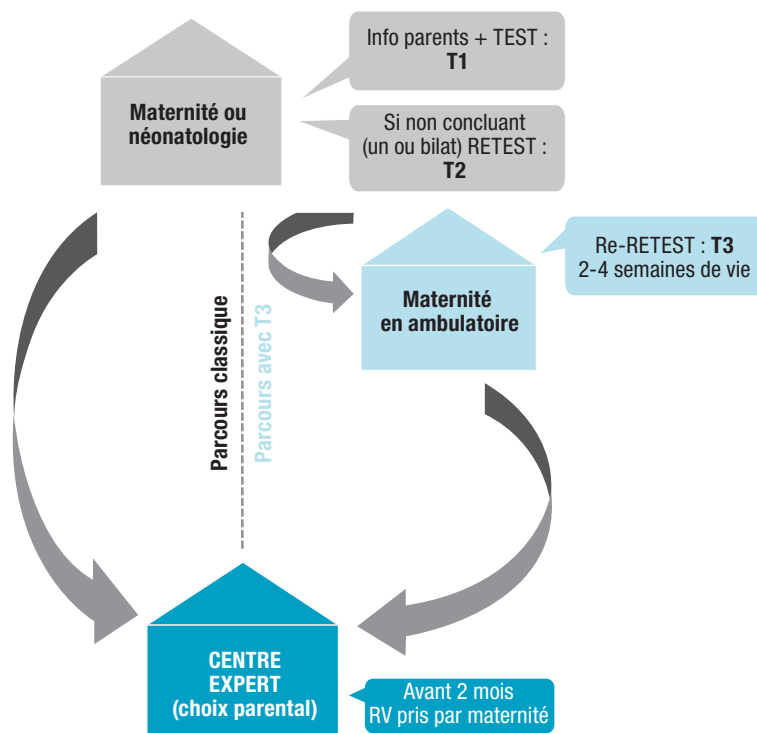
Maternité ou néonatologie

Info parents + TEST : T1

Si non concluant (un ou bilat) RETEST : T2

Maternité en ambulatoire

Re-RETEST : T3
2-4 semaines de vie

Parcours classique

Parcours avec T3

CENTRE EXPERT (choix parental)

Avant 2 mois
RV pris par maternité